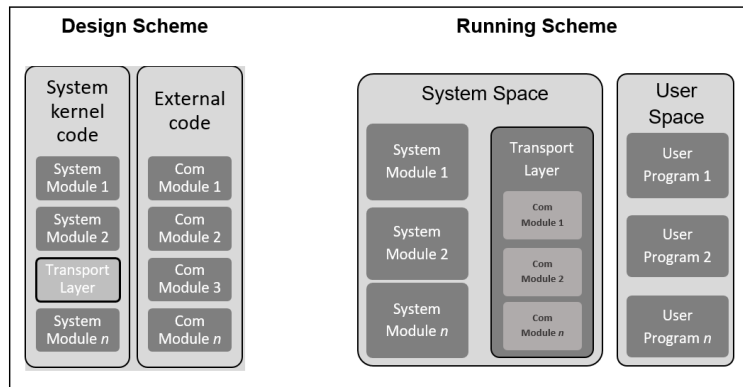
Design Scheme

System kernel code

System Module 1

System Module 2

Transport Layer

System Module $n$

External code

Com Module 1

Com Module 2

Com Module 3

Com Module $n$

Running Scheme

System Space

System Module 1

System Module 2

System Module $n$

Transport Layer

Com Module 1

Com Module 2

Com Module $n$

User Space

User Program 1

User Program 2

User Program $n$